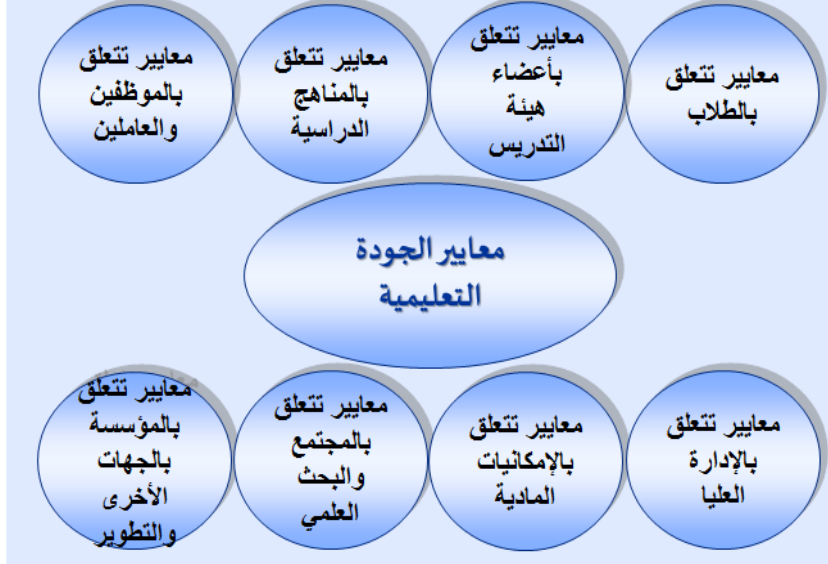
معايير تتعلق بالطلاب

معايير تتعلق بأعضاء هيئة التدريس

معايير تتعلق بالمناهج الدراسية

معايير تتعلق بالموظفين والعاملين

معايير الجودة التعليمية

معايير تتعلق بالإدارة العليا

معايير تتعلق بالإمكانيات المادية

معايير تتعلق بالمجتمع والبحث العلمي

معايير تتعلق بالمؤسسة بالجهات الأخرى والتطوير